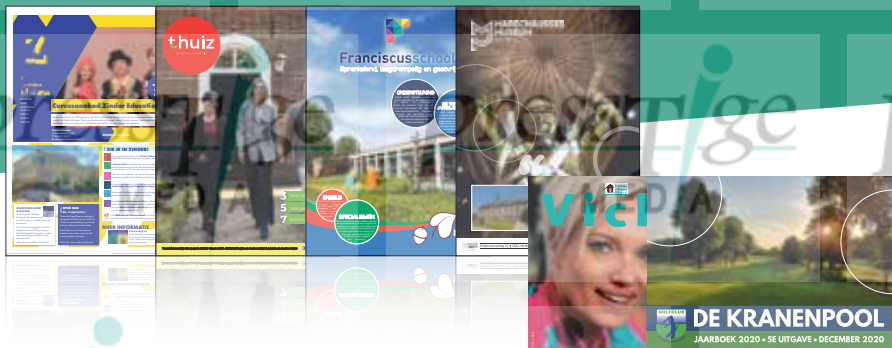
Cursusaanbod Zinder Educatie

ZIE JE IN ZINDER!

MEER INFORMATIE

t huis

3
5
7

Franciscusschool

Sprankelend, toegankelijk en geborgen

SPECIALISMEN

VICI

DE KRANENPOOL

GOLFCLUB

JAARBOEK 2020 • 5E UITGAVE • DECEMBER 2020